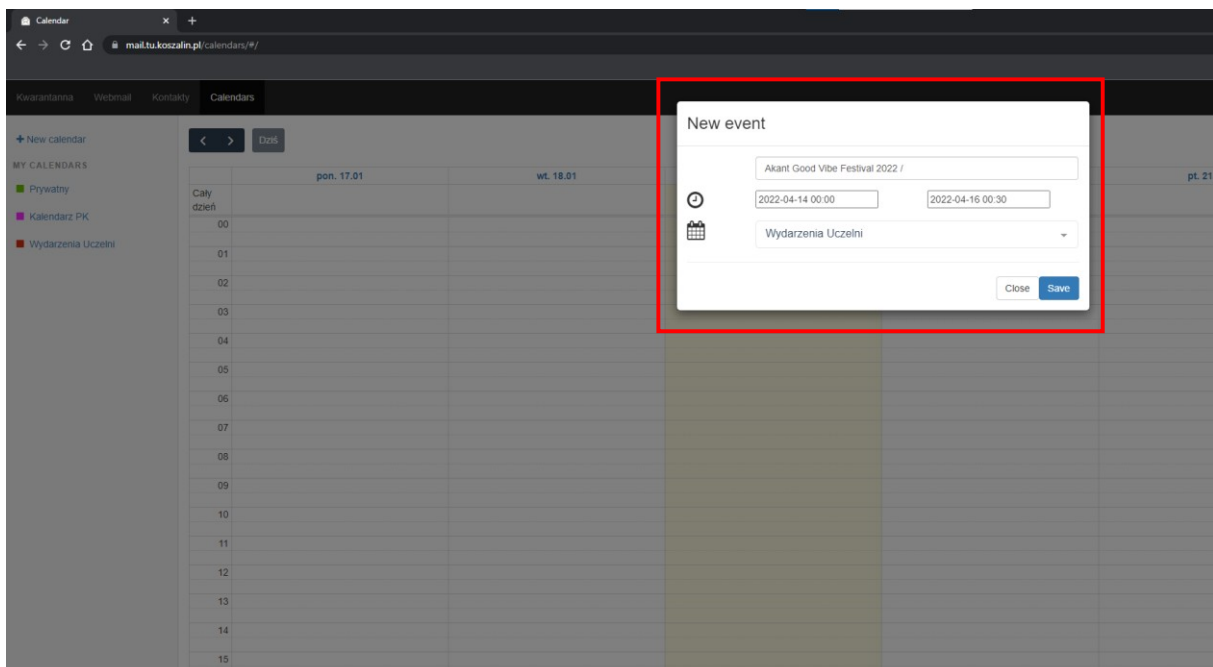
Calendar × +

mail.tu.koszalin.pl/calendars/#/

Kwarantanna Webmail Kontakty Calendars

+ New calendar

MY CALENDARS

Prywatny

Kalendarz PK

Wydarzenia Uczelni

< > Dziś

pon. 17.01

wt. 18.01

pt. 21

Cały dzień

00

01

02

03

04

05

06

07

08

09

10

11

12

13

14

15

New event

Akant Good Vibe Festival 2022 /

2022-04-14 00:00

2022-04-16 00:30

Wydarzenia Uczelni

Close Save